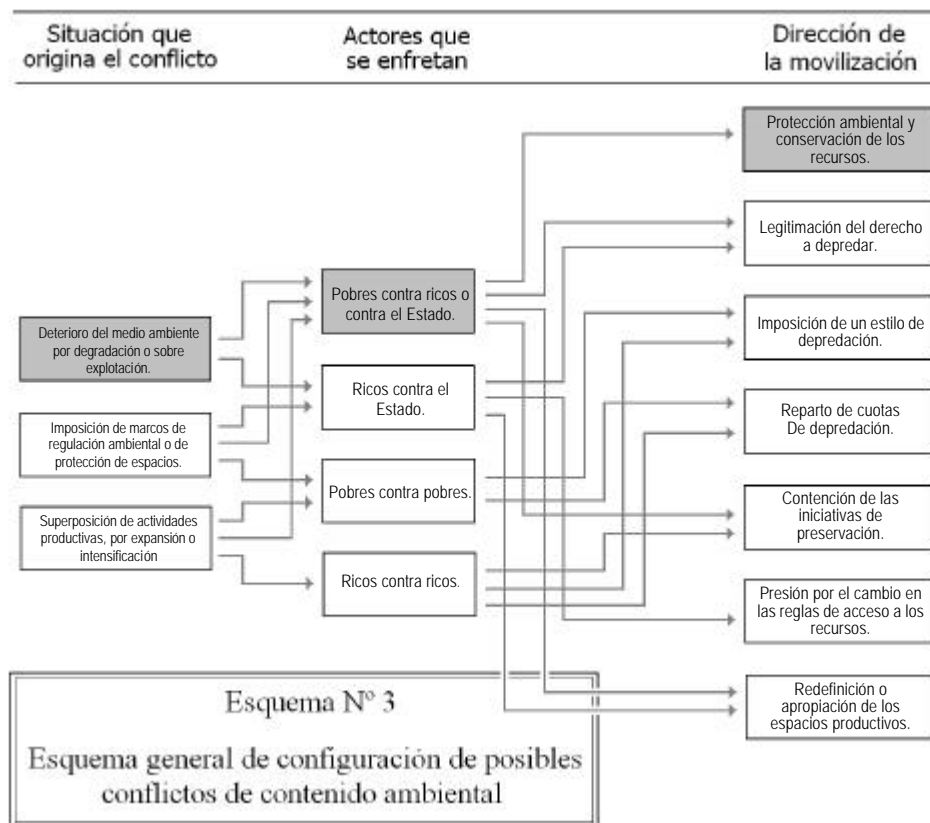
Situación que origina el conflicto

Actores que se enfretan

Dirección de la movilización

Deterioro del medio ambiente por degradación o sobre explotación.

Imposición de marcos de regulación ambiental o de protección de espacios.

Superposición de actividades productivas, por expansión o intensificación

Pobres contra ricos o contra el Estado.

Ricos contra el Estado.

Pobres contra pobres.

Ricos contra ricos.

Protección ambiental y conservación de los recursos.

Legitimación del derecho a depredar.

Imposición de un estilo de depredación.

Reparto de cuotas De depredación.

Contención de las iniciativas de preservación.

Presión por el cambio en las reglas de acceso a los recursos.

Redefinición o apropiación de los espacios productivos.

Esquema Nº 3

Esquema general de configuración de posibles conflictos de contenido ambiental